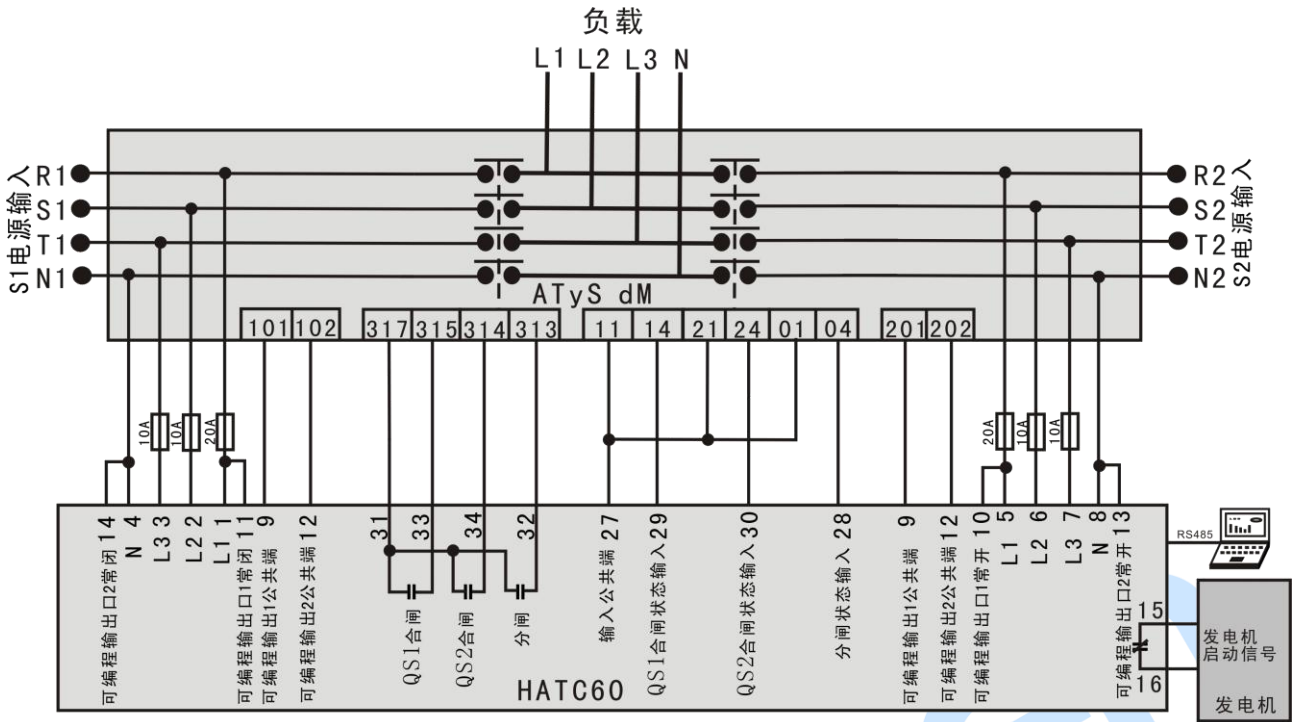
负载
L1 L2 L3 N

S1电源输入
R1
S1
T1
N1

R2
S2
T2
N2
S2电源输入

ATyS dM

101 102 317 315 314 313 11 14 21 24 01 04 201 202

10A 10A 20A
20A 10A 10A

14 N 4 L3 3 L2 2 L1 1 11 9 12
31 33 34 32
27 29 30 28
9 12 10 L1 5 L2 6 L3 7 N 8 13

可编程输出口2常闭
可编程输出口1常闭
可编程输出1公共端
可编程输出2公共端
QS1合闸
QS2合闸
分闸
输入公共端
QS1合闸状态输入
QS2合闸状态输入
分闸状态输入
可编程输出1公共端
可编程输出2公共端
可编程输出口1常开
可编程输出口2常开

HATC60

RS485

15
16
发电机启动信号
发电机